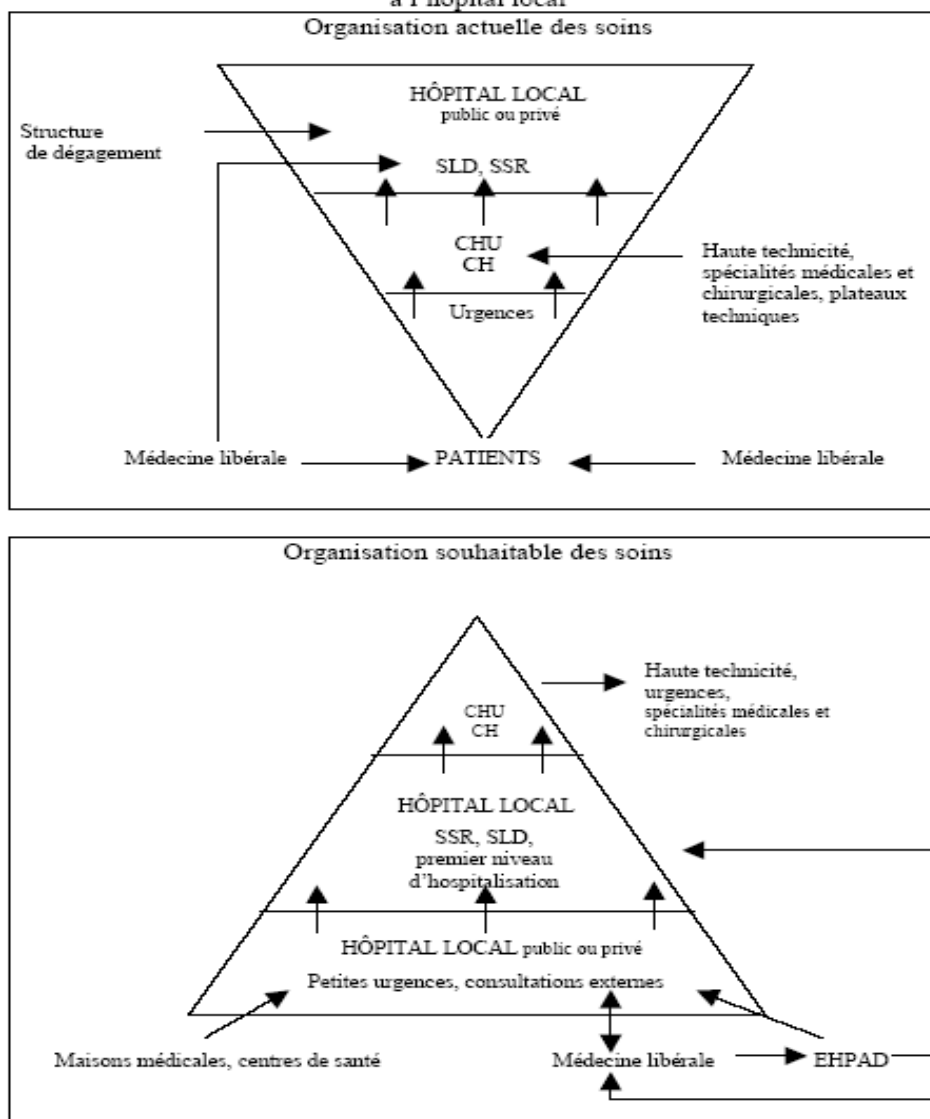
à l'hôpital local

Organisation actuelle des soins

HÔPITAL LOCAL
public ou privé

Structure de dégagement

SLD, SSR

CHU
CH

Haute technicité, spécialités médicales et chirurgicales, plateaux techniques

Urgences

Médecine libérale

PATIENTS

Médecine libérale

Organisation souhaitable des soins

Haute technicité, urgences, spécialités médicales et chirurgicales

CHU
CH

HÔPITAL LOCAL
SSR, SLD, premier niveau d'hospitalisation

HÔPITAL LOCAL public ou privé
Petites urgences, consultations externes

Maisons médicales, centres de santé

Médecine libérale

EHPAD